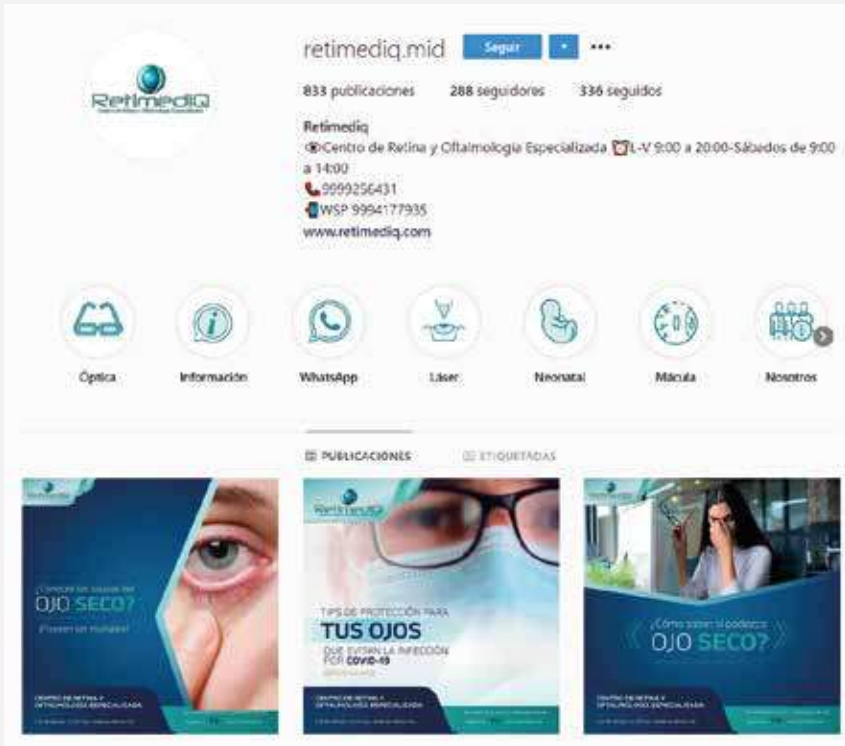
RetimediQ

retimediq.mid Seguir ▾ •••

833 publicaciones 288 seguidores 336 seguidos

Retimediq
👁Centro de Retina y Oftalmología Especializada ⏰L-V 9:00 a 20:00-Sábados de 9:00 a 14:00
📞9999256431
📱WSP 9994177935
www.retimediq.com

Óptica Información WhatsApp Láser Neonatal Mácula Nosotros

PUBLICACIONES ETIQUETADAS

¿Conoces las causas del OJO SECO? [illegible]

CENTRO DE RETINA Y OFTALMOLOGÍA ESPECIALIZADA

RetimediQ

TIPS DE PROTECCIÓN PARA TUS OJOS QUE EVITAN LA INFECCIÓN POR COVID-19

CENTRO DE RETINA Y OFTALMOLOGÍA ESPECIALIZADA

¿Cómo saber si padeces OJO SECO?

CENTRO DE RETINA Y OFTALMOLOGÍA ESPECIALIZADA